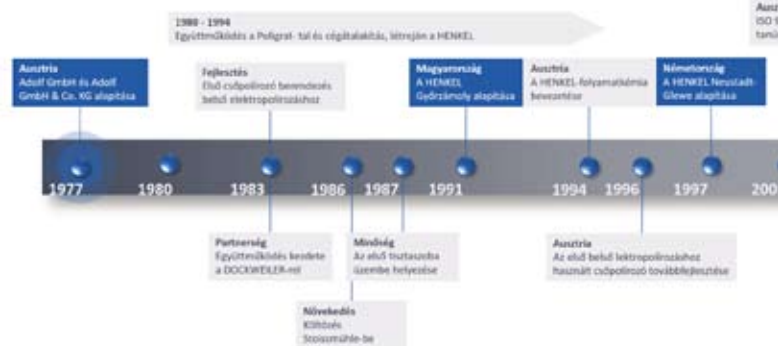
1988 - 1994
Együttműködés a Poligrat- tal és cégátalakítás, létrejön a HENKEL

Auszt
ISO 9
tanú

Ausztria
Adolf GmbH és Adolf GmbH & Co. KG alapítása

Fejlesztés
Első csőpolírozó berendezés belső elektropolírozáshoz

Magyarország
A HENKEL Győrzámoly alapítása

Ausztria
A HENKEL-folyamatlánc bevezetése

Németország
A HENKEL Neustadt-Glewe alapítása

1977
1980
1983
1986
1987
1991
1994
1996
1997
200

Partnerség
Együttműködés kezdete a DOCKWEILER-rel

Minőség
Az első tisztaszoba üzembe helyezése

Ausztria
Az első belső lektropolírozáshoz használt csőpolírozó továbbfejlesztése

Növekedés
Költözés
Stoissmühle-be